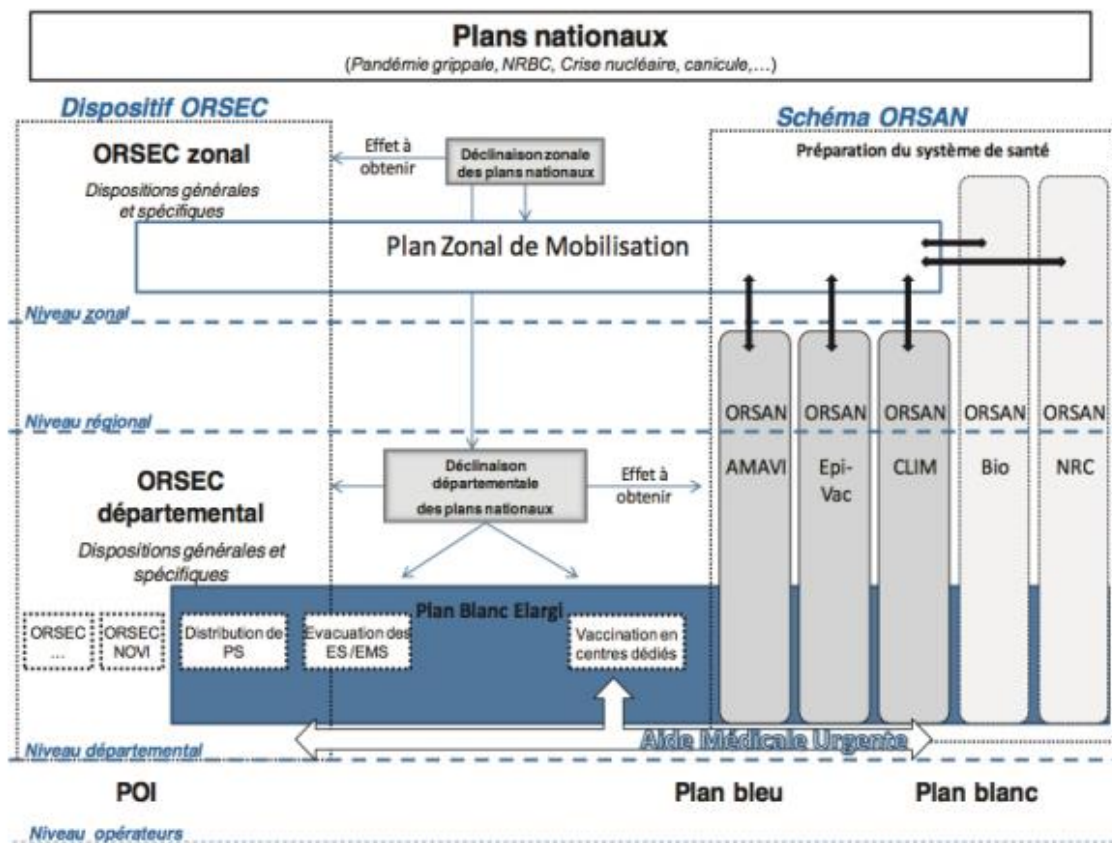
Plans nationaux
(Pandémie grippale, NRBC, Crise nucléaire, canicule,…)

Dispositif ORSEC

ORSEC zonal
Dispositions générales et spécifiques

Effet à obtenir

Déclinaison zonale des plans nationaux

Schéma ORSAN
Préparation du système de santé

Plan Zonal de Mobilisation

Niveau zonal

Niveau régional

ORSAN AMAVI

ORSAN Epi-Vac

ORSAN CLIM

ORSAN Bio

ORSAN NRC

ORSEC départemental
Dispositions générales et spécifiques

Déclinaison départementale des plans nationaux

Effet à obtenir

Plan Blanc Elargi

ORSEC …

ORSEC NOVI

Distribution de PS

Evacuation des ES/EMS

Vaccination en centres dédiés

Aide Médicale Urgente

Niveau départemental

POI

Plan bleu

Plan blanc

Niveau opérateurs